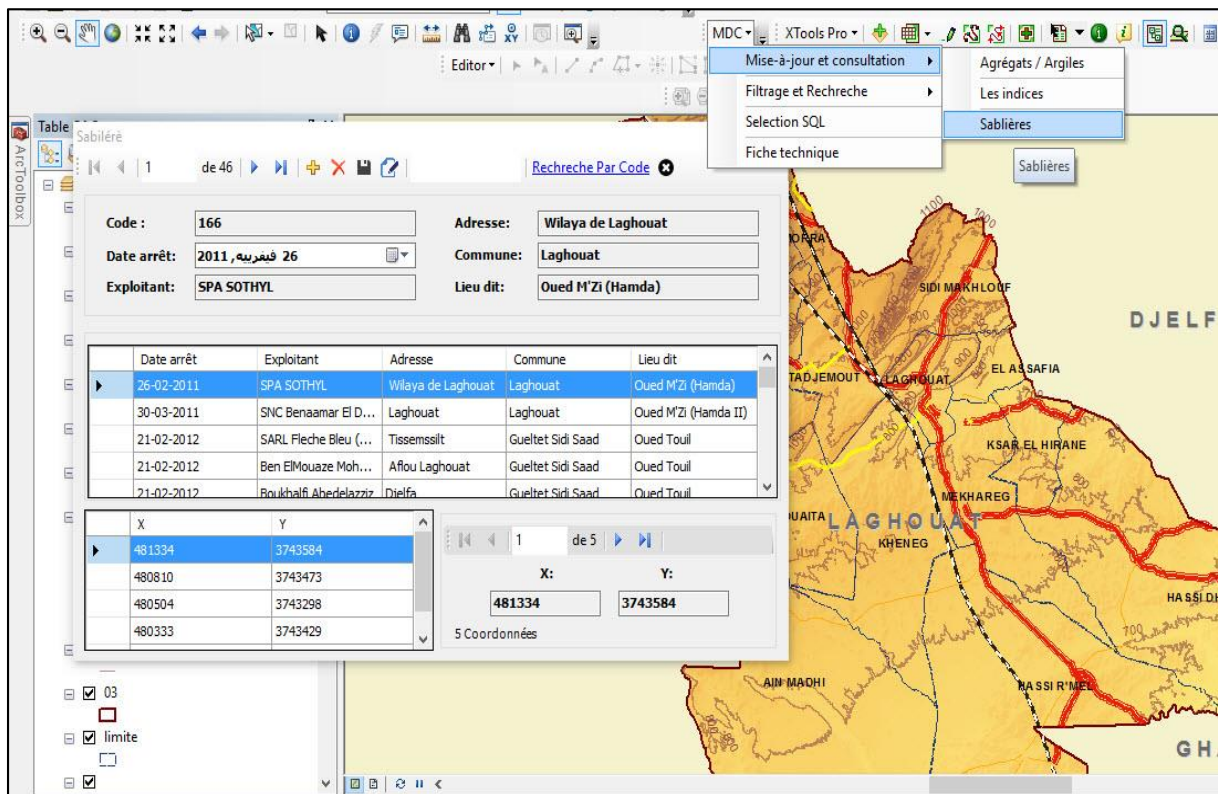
MDC ▾ | XTools Pro ▾
Editor ▾
Mise-à-jour et consultation
Filtrage et Rechreche
Selection SQL
Fiche technique
Agrégats / Argiles
Les indices
Sablières
Sablières

Table
ArcToolbox
Sabilérè
1 de 46
Recherche Par Code

Code : 166
Date arrêt: 26 فيفرييه, 2011
Exploitant: SPA SOTHYL
Adresse: Wilaya de Laghouat
Commune: Laghouat
Lieu dit: Oued M'Zi (Hamda)

| | Date arrêt | Exploitant | Adresse | Commune | Lieu dit |
|---|---|---|---|---|---|
| ▶ | 26-02-2011 | SPA SOTHYL | Wilaya de Laghouat | Laghouat | Oued M'Zi (Hamda) |
| | 30-03-2011 | SNC Benaamar El D... | Laghouat | Laghouat | Oued M'Zi (Hamda II) |
| | 21-02-2012 | SARL Fleche Bleu (... | Tissemssilt | Gueltet Sidi Saad | Oued Touil |
| | 21-02-2012 | Ben ElMouaze Moh... | Aflou Laghouat | Gueltet Sidi Saad | Oued Touil |
| | 21-02-2012 | Boukhalfi Abedelazziz | Djelfa | Gueltet Sidi Saad | Oued Touil |

| | X | Y |
|---|---|---|
| ▶ | 481334 | 3743584 |
| | 480810 | 3743473 |
| | 480504 | 3743298 |
| | 480333 | 3743429 |

1 de 5
X: 481334
Y: 3743584
5 Coordonnées

03
limite

DJELF
SIDI MAKHLOUF
EL ASSAFIA
TADJEMOUT
LAGHOUAT
KSAR EL HIRANE
MEKHAREG
LAGHOUAT
KHENEG
HASSI DE
AIN MADHI
HASSI R'MEL
GH